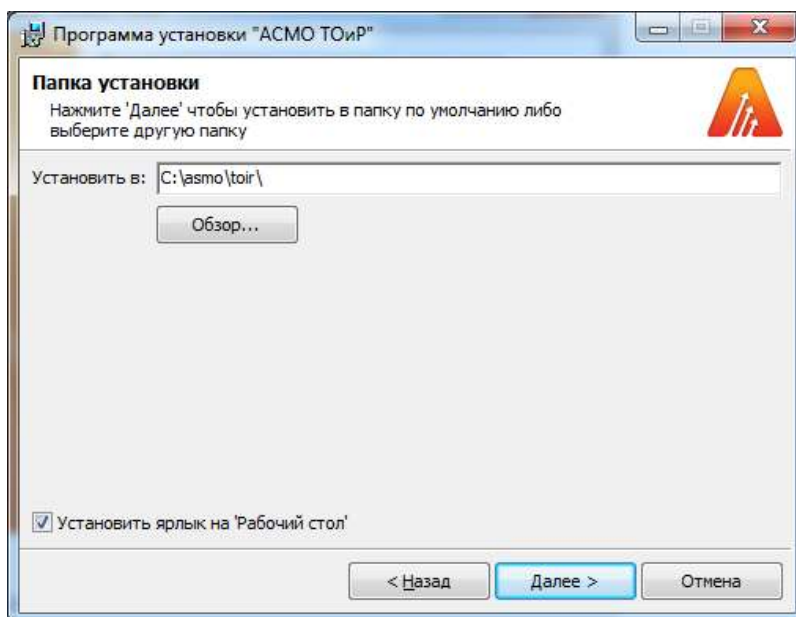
Программа установки "АСМО ТОиР"

Папка установки

Нажмите 'Далее' чтобы установить в папку по умолчанию либо выберите другую папку

Установить в: C:\asmo\toir\

Обзор...

Установить ярлык на 'Рабочий стол'

< Назад

Далее >

Отмена